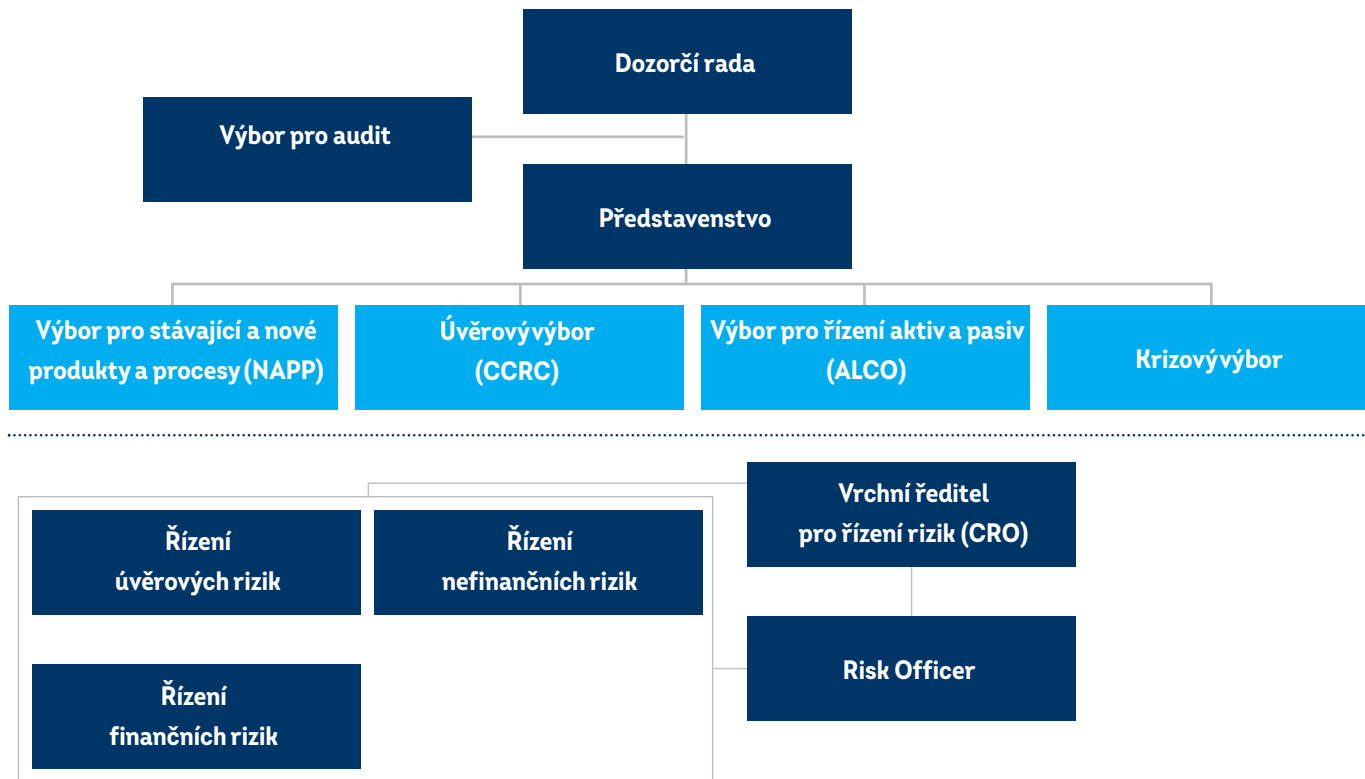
Dozorčí rada

Výbor pro audit

Představenstvo

Výbor pro stávající a nové produkty a procesy (NAPP)

Úvěrový výbor (CCRC)

Výbor pro řízení aktiv a pasiv (ALCO)

Krizový výbor

Vrchní ředitel pro řízení rizik (CRO)

Řízení úvěrových rizik

Řízení nefinančních rizik

Řízení finančních rizik

Risk Officer